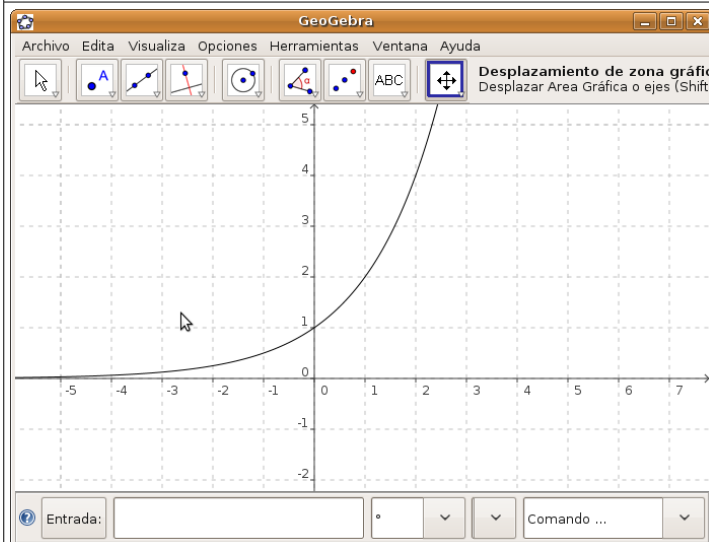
GeoGebra

Archivo Edita Visualiza Opciones Herramientas Ventana Ayuda

A

ABC

Desplazamiento de zona gráfic
Desplazar Area Gráfica o ejes (Shift

5
4
3
2
1
0
-1
-2

-5 -4 -3 -2 -1 0 1 2 3 4 5 6 7

Entrada:

°

Comando ...